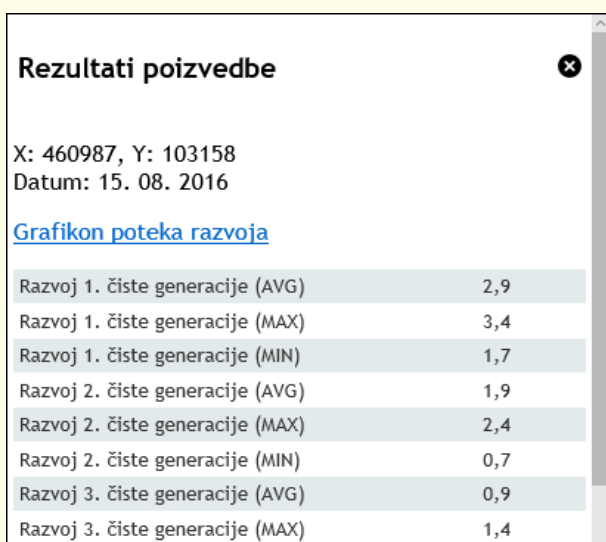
Rezultati poizvedbe

X: 460987, Y: 103158
Datum: 15. 08. 2016

Grafikon poteka razvoja

| | |
|---|---|
| Razvoj 1. čiste generacije (AVG) | 2,9 |
| Razvoj 1. čiste generacije (MAX) | 3,4 |
| Razvoj 1. čiste generacije (MIN) | 1,7 |
| Razvoj 2. čiste generacije (AVG) | 1,9 |
| Razvoj 2. čiste generacije (MAX) | 2,4 |
| Razvoj 2. čiste generacije (MIN) | 0,7 |
| Razvoj 3. čiste generacije (AVG) | 0,9 |
| Razvoj 3. čiste generacije (MAX) | 1,4 |